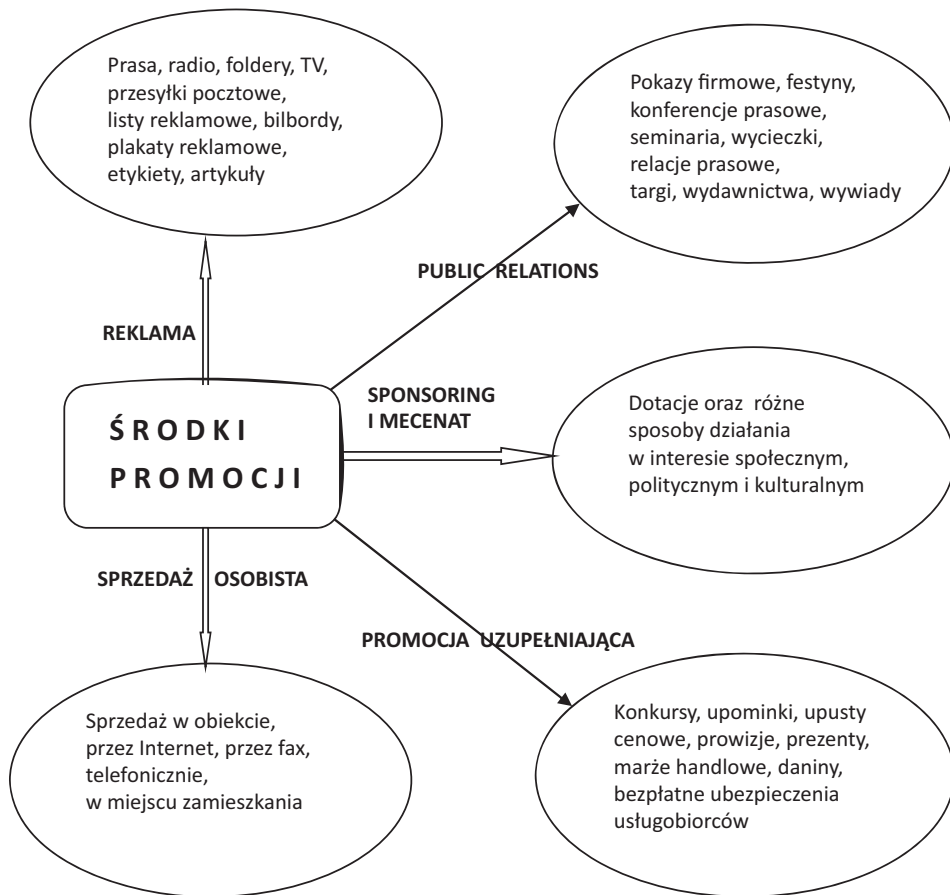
Prasa, radio, foldery, TV, przesyłki pocztowe, listy reklamowe, bilbordy, plakaty reklamowe, etykiety, artykuły

Pokazy firmowe, festyny, konferencje prasowe, seminaria, wycieczki, relacje prasowe, targi, wydawnictwa, wywiady

PUBLIC RELATIONS

REKLAMA

SPONSORING I MECENAT

ŚRODKI PROMOCJI

Dotacje oraz różne sposoby działania w interesie społecznym, politycznym i kulturalnym

SPRZEDAŻ OSOBISTA

PROMOCJA UZUPEŁNIAJĄCA

Sprzedaż w obiekcie, przez Internet, przez fax, telefonicznie, w miejscu zamieszkania

Konkursy, upominki, upusty cenowe, prowizje, prezenty, marże handlowe, daniny, bezpłatne ubezpieczenia usługobiorców